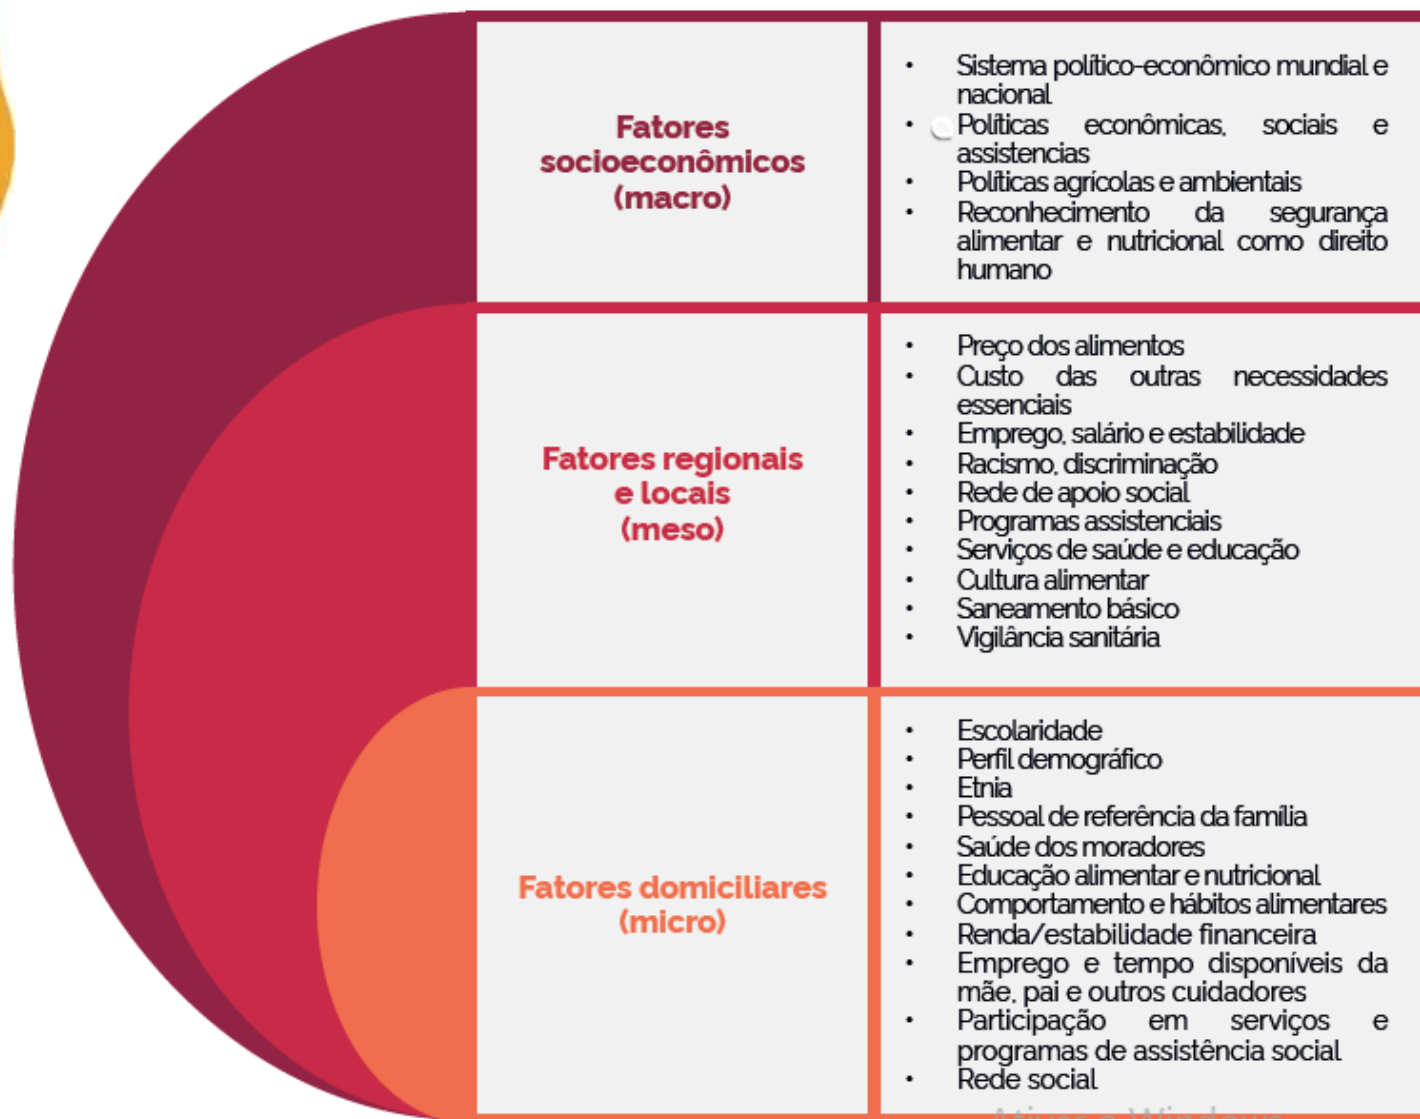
Fatores socioeconômicos (macro)

- Sistema político-econômico mundial e nacional
- Políticas econômicas, sociais e assistencias
- Políticas agrícolas e ambientais
- Reconhecimento da segurança alimentar e nutricional como direito humano

Fatores regionais e locais (meso)

- Preço dos alimentos
- Custo das outras necessidades essenciais
- Emprego, salário e estabilidade
- Racismo, discriminação
- Rede de apoio social
- Programas assistenciais
- Serviços de saúde e educação
- Cultura alimentar
- Saneamento básico
- Vigilância sanitária

Fatores domiciliares (micro)

- Escolaridade
- Perfil demográfico
- Etnia
- Pessoal de referência da família
- Saúde dos moradores
- Educação alimentar e nutricional
- Comportamento e hábitos alimentares
- Renda/estabilidade financeira
- Emprego e tempo disponíveis da mãe, pai e outros cuidadores
- Participação em serviços e programas de assistência social
- Rede social